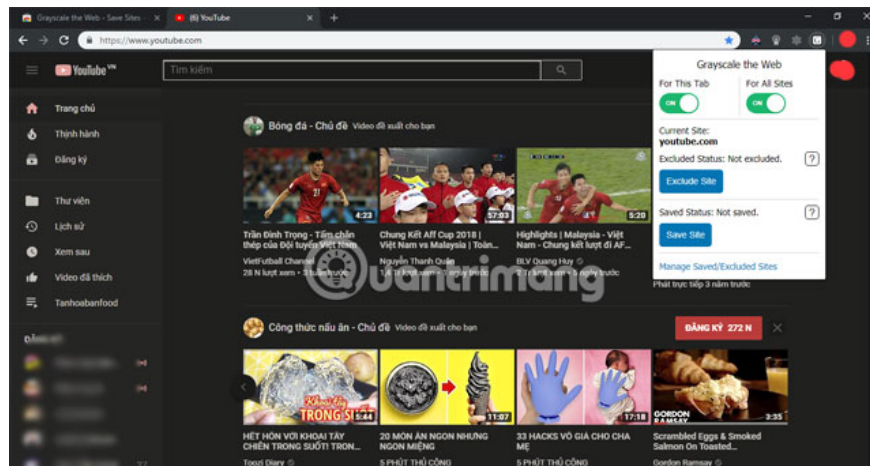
Grayscale the Web - Save Sites
(6) YouTube
https://www.youtube.com

YouTube VN
Tìm kiếm

Trang chủ
Thịnh hành
Đăng ký
Thư viện
Lịch sử
Xem sau
Video đã thích
Tanhoabanfood
ĐĂNG KÝ

Bóng đá - Chủ đề Video đề xuất cho bạn

4:23
Trần Đình Trọng - Tấm chắn thép của Đội tuyển Việt Nam
VietFutball Channel
28 N lượt xem • 3 tuần trước

57:03
Công Kết Aff Cup 2018 | Việt Nam vs Malaysia | Toàn...
Nguyễn Thanh Quân
1,4 Tr lượt xem • 1 ngày trước

5:29
Highlights | Malaysia - Việt Nam - Chung kết lượt đi AF...
BLV Quang Huy
lượt xem • 5 ngày trước

Phát trực tiếp 3 năm trước

Công thức nấu ăn - Chủ đề Video đề xuất cho bạn
ĐĂNG KÝ 272 N

TRONG S
5:44
HẾT HỒN VỚI KHOAI TÂY CHIÊN TRONG SUỐT! TRON...
Toozi Diary

11:07
20 MÓN ĂN NGON NHƯNG NGON MIỆNG
5 PHÚT THỦ CÔNG

17:18
33 HACKS VÔ GIÁ CHO CHA MẸ
5 PHÚT THỦ CÔNG

GORDON RAMSAY
3:35
Scrambled Eggs & Smoked Salmon On Toast
Gordon Ramsay

Grayscale the Web
For This Tab
ON
For All Sites
ON
Current Site:
youtube.com
Excluded Status: Not excluded.
?
Exclude Site
Saved Status: Not saved.
?
Save Site
Manage Saved/Excluded Sites

Quantrimang